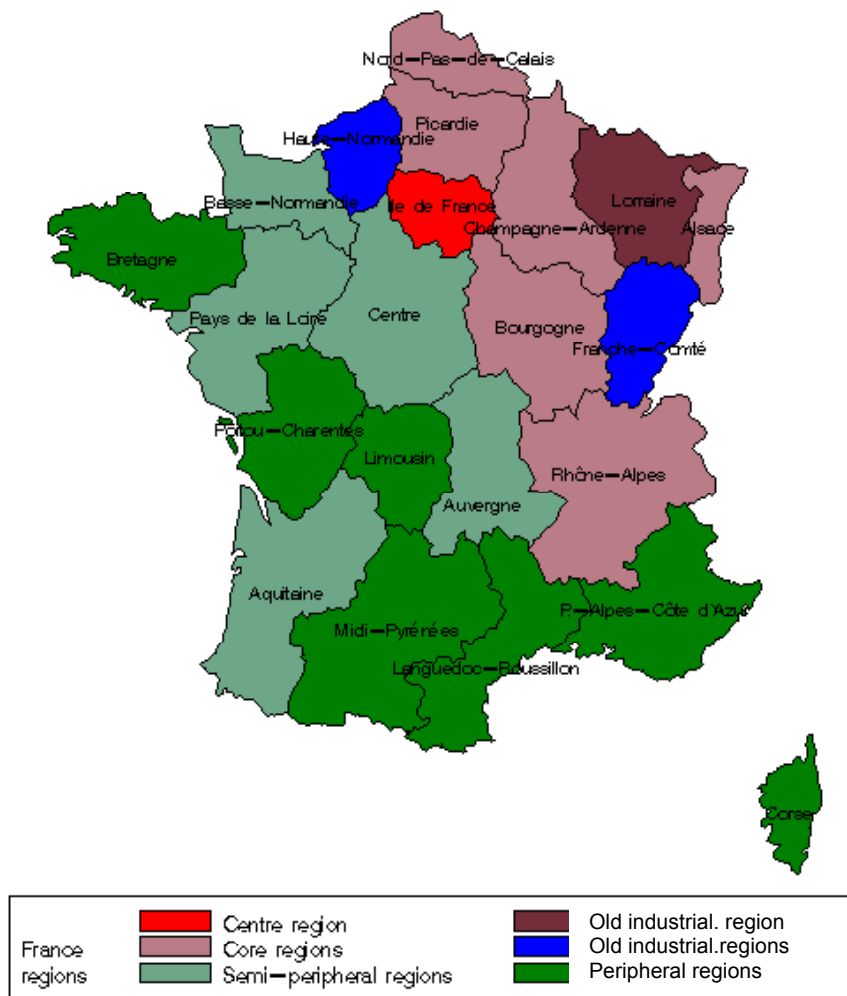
Nord—Pas—de—Calais
Picardie
Haute—Normandie
Basse—Normandie
Ile de France
Lorraine
Alsace
Champagne—Ardenne
Bretagne
Pays de la Loire
Centre
Bourgogne
Franche—Comté
Poitou—Charentes
Limousin
Auvergne
Rhône—Alpes
Aquitaine
Midi—Pyrénées
Languedoc—Roussillon
P.—Alpes—Côte d'Azur
Corse

France regions
Centre region
Core regions
Semi—peripheral regions
Old industrial. region
Old industrial.regions
Peripheral regions